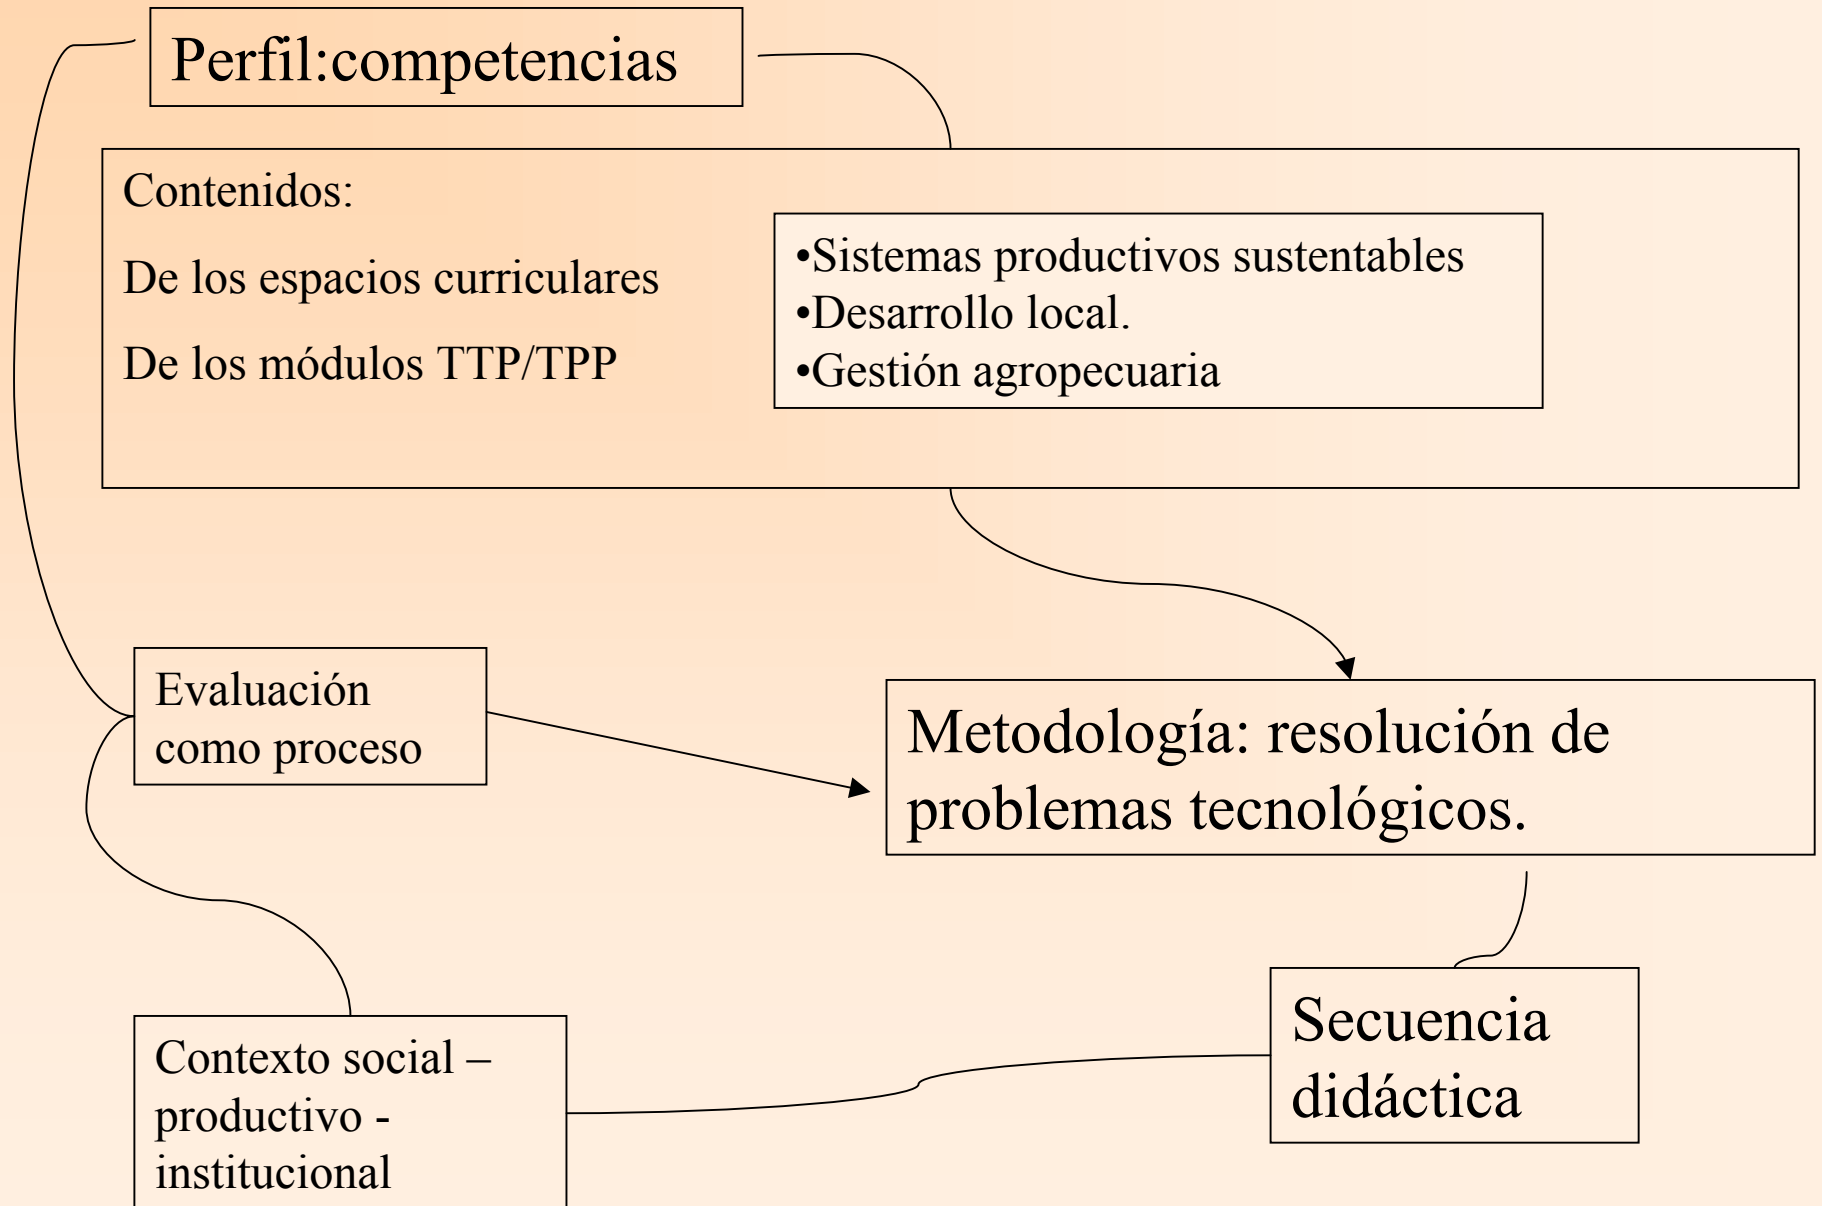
Perfil:competencias

Contenidos:

De los espacios curriculares

De los módulos TTP/TPP

•Sistemas productivos sustentables
•Desarrollo local.
•Gestión agropecuaria

Evaluación como proceso

Metodología: resolución de problemas tecnológicos.

Contexto social – productivo - institucional

Secuencia didáctica